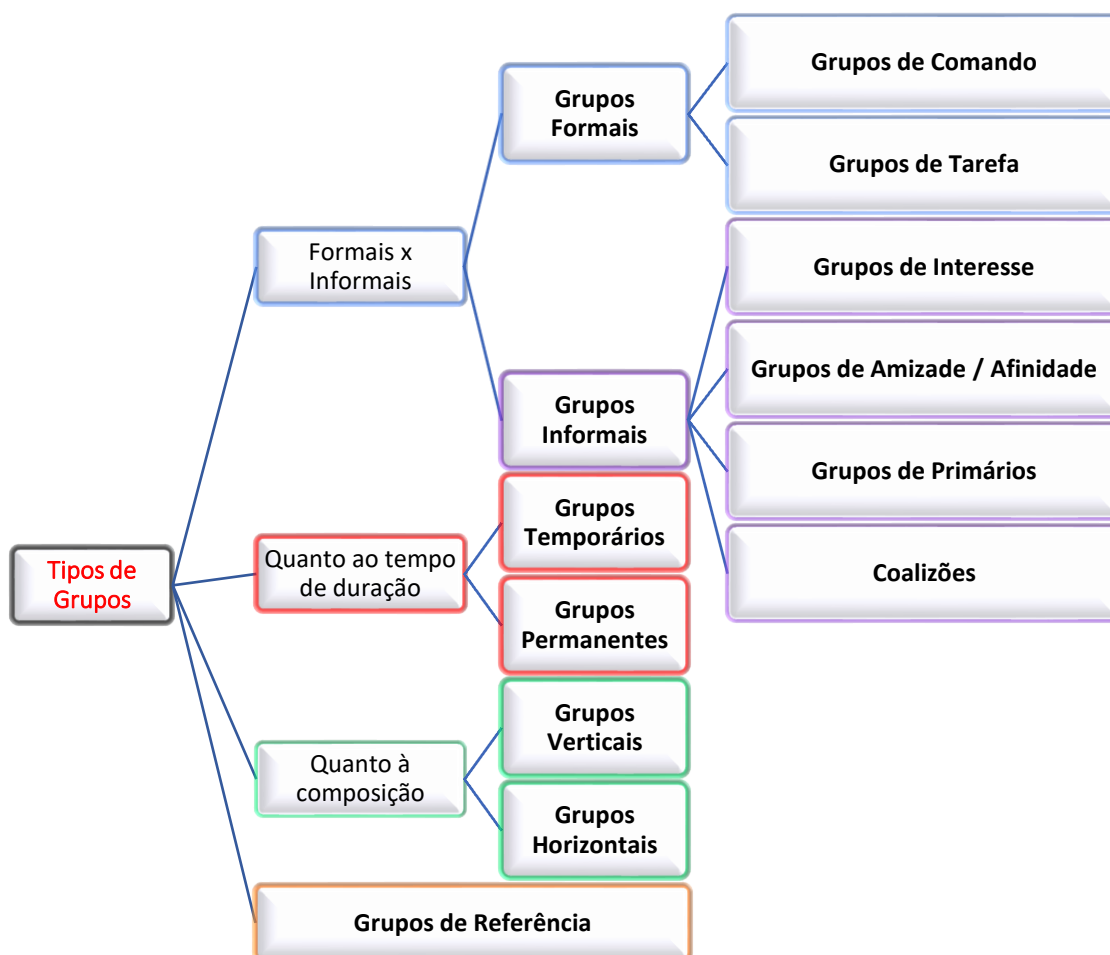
Tipos de Grupos

Formais x Informais

Grupos Formais

Grupos de Comando

Grupos de Tarefa

Grupos Informais

Grupos de Interesse

Grupos de Amizade / Afinidade

Grupos de Primários

Coalizões

Quanto ao tempo de duração

Grupos Temporários

Grupos Permanentes

Quanto à composição

Grupos Verticais

Grupos Horizontais

Grupos de Referência